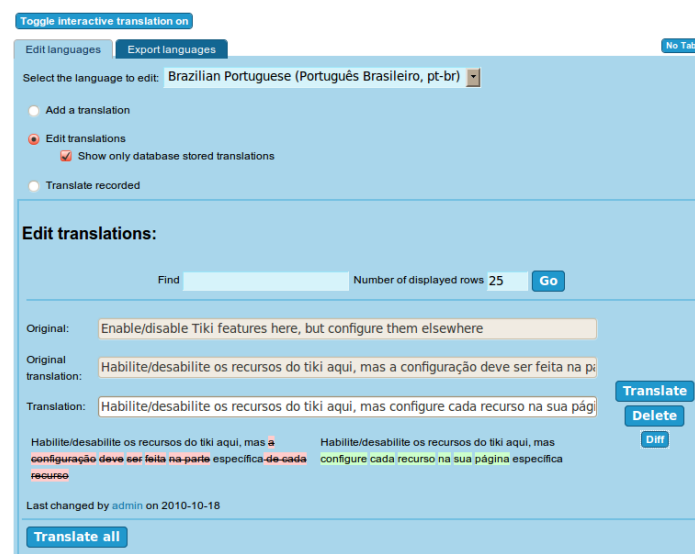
Toggle interactive translation on

Edit languages | Export languages

No Tab

Select the language to edit: Brazilian Portuguese (Português Brasileiro, pt-br)

Add a translation

Edit translations

Show only database stored translations

Translate recorded

Edit translations:

Find | Number of displayed rows 25 | Go

Original: Enable/disable Tiki features here, but configure them elsewhere

Original translation: Habilite/desabilite os recursos do tiki aqui, mas a configuração deve ser feita na pá

Translation: Habilite/desabilite os recursos do tiki aqui, mas configure cada recurso na sua pági

Translate

Delete

Diff

Habilite/desabilite os recursos do tiki aqui, mas ~~a configuração deve ser feita na parte~~ específica ~~de cada recurso~~

Habilite/desabilite os recursos do tiki aqui, mas configure cada recurso na sua página específica

Last changed by admin on 2010-10-18

Translate all